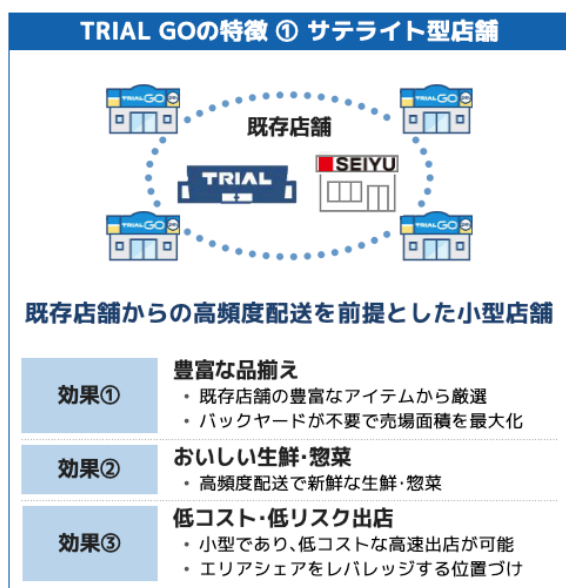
TRIAL GOの特徴 ① サテライト型店舗

TRIAL GO

TRIAL GO

既存店舗

TRIAL

SEIYU

TRIAL GO

TRIAL GO

既存店舗からの高頻度配送を前提とした小型店舗

| 効果① | 豊富な品揃え<br>・既存店舗の豊富なアイテムから厳選<br>・バックヤードが不要で売場面積を最大化 |
|---|---|
| 効果② | おいしい生鮮・惣菜<br>・高頻度配送で新鮮な生鮮・惣菜 |
| 効果③ | 低コスト・低リスク出店<br>・小型であり、低コストな高速出店が可能<br>・エリアシェアをレバレッジする位置づけ |